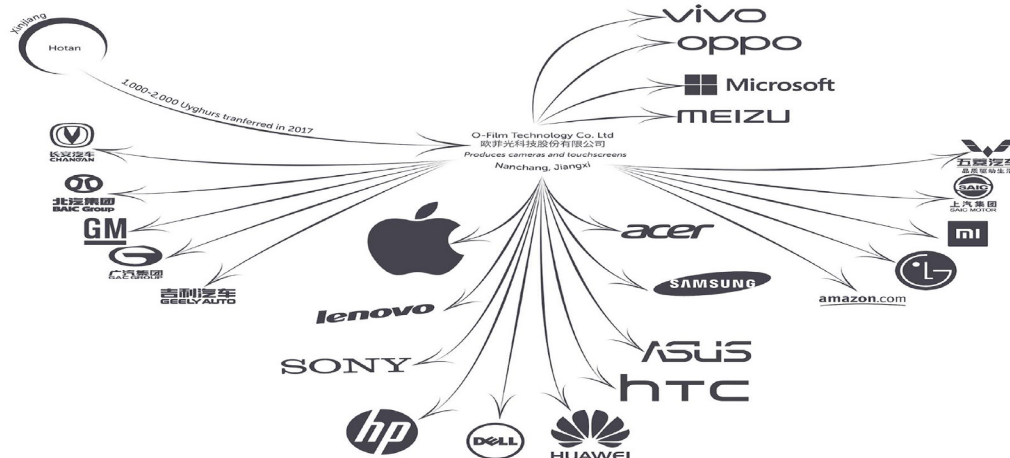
Xinjiang

Hotan

1,000–2,000 Uyghurs tranferred in 2017

O-Film Technology Co. Ltd
欧菲光科技股份有限公司
Produces cameras and touchscreens
Nanchang, Jiangxi

vivo

oppo

Microsoft

MEIZU

长安汽车
CHANGAN

北汽集团
BAIC Group

GM

广汽集团
GAC GROUP

吉利汽车
GEELY AUTO

lenovo

SONY

hp

DELL

HUAWEI

htc

ASUS

SAMSUNG

acer

amazon.com

LG

mi

上汽集团
SAIC MOTOR

SAIC

五菱汽车
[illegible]